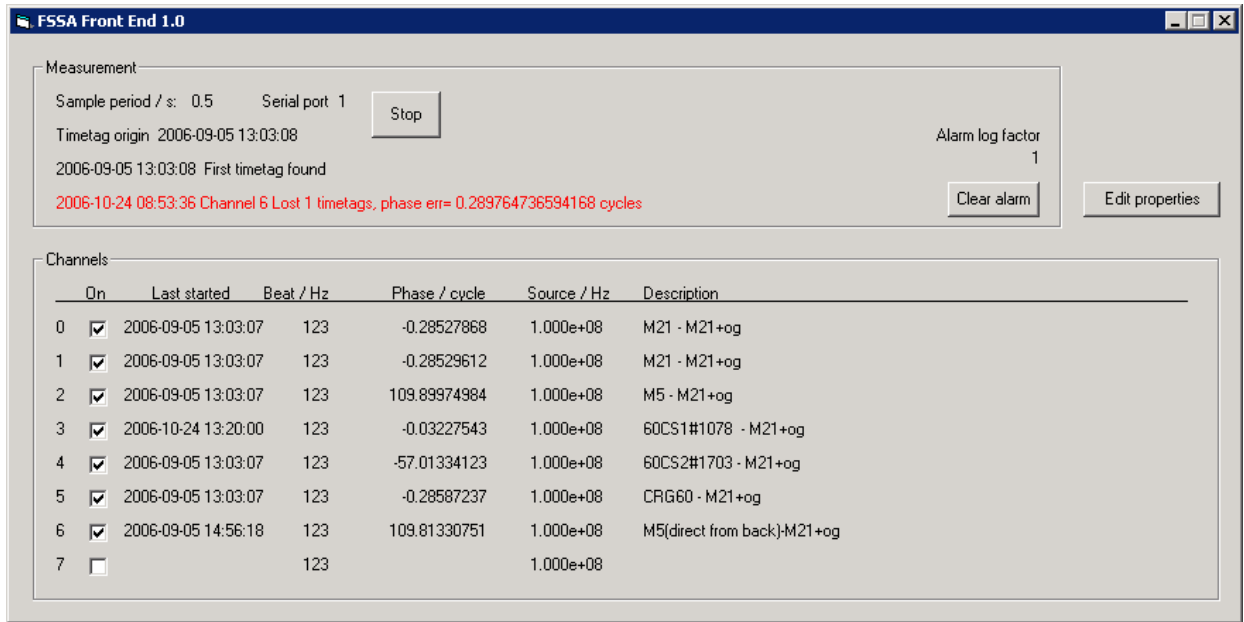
FSSA Front End 1.0

Measurement

Sample period / s: 0.5 Serial port 1

Stop

Timetag origin 2006-09-05 13:03:08

Alarm log factor
1

2006-09-05 13:03:08 First timetag found

2006-10-24 08:53:36 Channel 6 Lost 1 timetags, phase err= 0.289764736594168 cycles

Clear alarm

Edit properties

Channels

| | On | Last started | Beat / Hz | Phase / cycle | Source / Hz | Description |
|---|---|---|---|---|---|---|
| 0 | ☑ | 2006-09-05 13:03:07 | 123 | -0.28527868 | 1.000e+08 | M21 - M21+og |
| 1 | ☑ | 2006-09-05 13:03:07 | 123 | -0.28529612 | 1.000e+08 | M21 - M21+og |
| 2 | ☑ | 2006-09-05 13:03:07 | 123 | 109.89974984 | 1.000e+08 | M5 - M21+og |
| 3 | ☑ | 2006-10-24 13:20:00 | 123 | -0.03227543 | 1.000e+08 | 60CS1#1078 - M21+og |
| 4 | ☑ | 2006-09-05 13:03:07 | 123 | -57.01334123 | 1.000e+08 | 60CS2#1703 - M21+og |
| 5 | ☑ | 2006-09-05 13:03:07 | 123 | -0.28587237 | 1.000e+08 | CRG60 - M21+og |
| 6 | ☑ | 2006-09-05 14:56:18 | 123 | 109.81330751 | 1.000e+08 | M5(direct from back)-M21+og |
| 7 | ☐ | | 123 | | 1.000e+08 | |